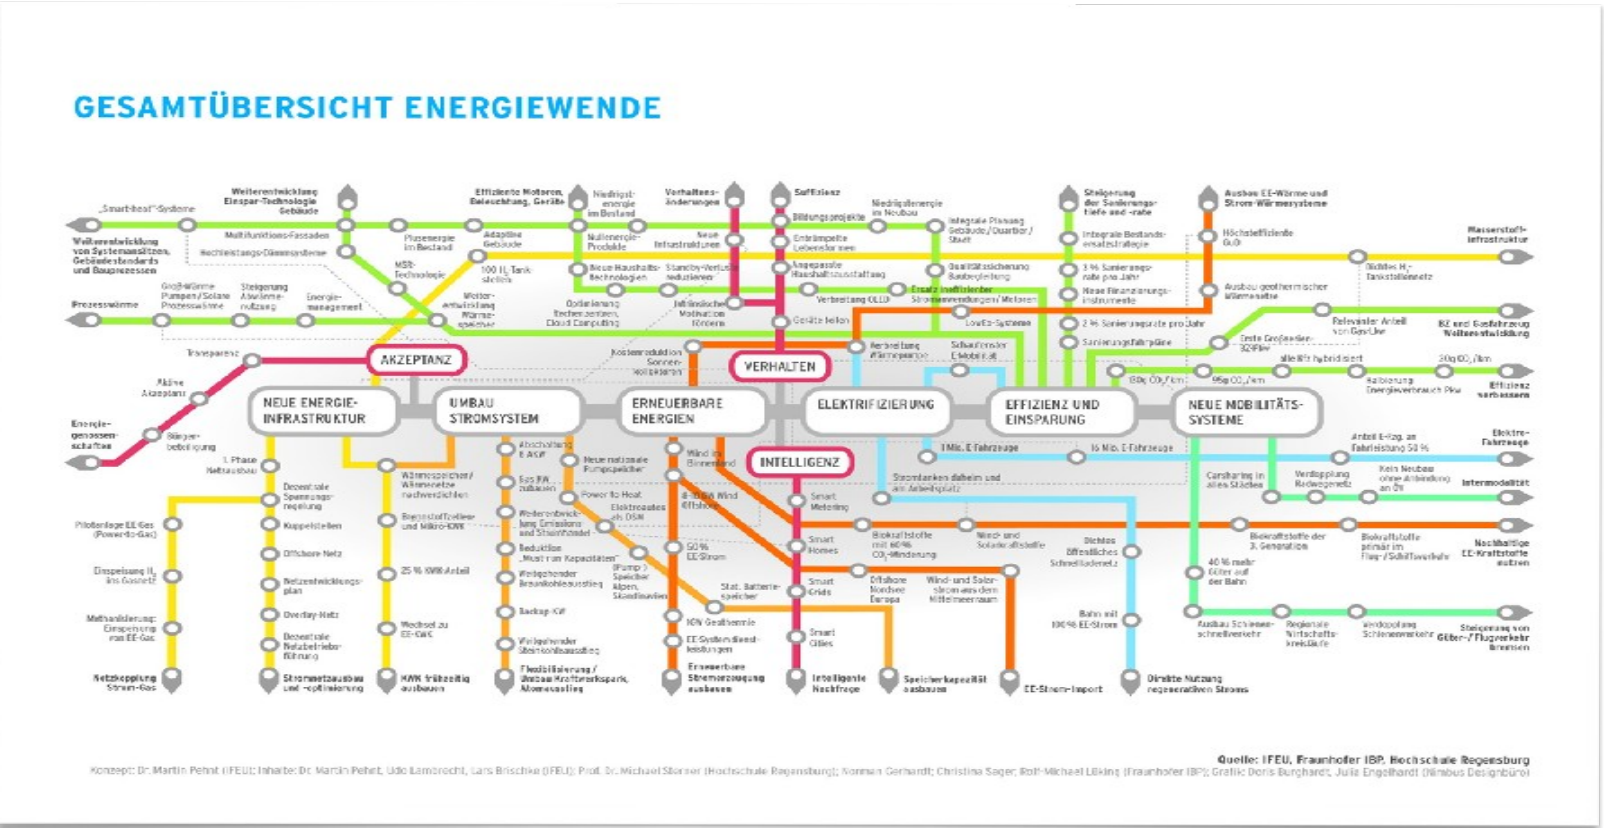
GESAMTÜBERSICHT ENERGIEWENDE

AKZEPTANZ

VERHALTEN

INTELLIGENZ

NEUE ENERGIE-INFRASTRUKTUR

UMBAU STROMSYSTEM

ERNEUERBARE ENERGIEN

ELEKTRIFIZIERUNG

EFFIZIENZ UND EINSPARUNG

NEUE MOBILITÄTS-SYSTEME

„Smart-heat"-Systeme

Weiterentwicklung Einspar-Technologie Gebäude

Effiziente Motoren, Beleuchtung, Geräte

Niedrigst-energie im Bestand

Verhaltens-änderungen

Suffizienz

Niedrigstenergie im Neubau

Steigerung der Sanierungs-tiefe und -rate

Ausbau EE-Wärme und Strom-Wärmesysteme

Wasserstoff-infrastruktur

Weiterentwicklung von Systemansätzen, Gebäudestandards und Bauprozessen

Multifunktions-Fassaden

Hochleistungs-Dämmsysteme

Plusenergie im Bestand

Adaptive Gebäude

Nullenergie-Produkte

Neue Infrastrukturen

Bildungsprojekte

Entrümpelte Lebensformen

Integrale Planung Gebäude/Quartier/Stadt

Integrale Bestands-ersatzstrategie

Höchsteffiziente GuD

MSR-Technologie

100 H₂ Tankstellen

Neue Haushalts-Technologien

Standby-Verluste reduzieren

Angepasste Haushaltsausstattung

Qualitätssicherung Baubegleitung

3 % Sanierungs-rate pro Jahr

Dichtes H₂-Tankstellennetz

Prozesswärme

Groß-Wärme Pumpen/Solare Prozesswärme

Steigerung Abwärme-nutzung

Energie-management

Motor-entwicklung Wärme-speicher

Optimierung Rechenzentren, Cloud Computing

Individuelle Motivation fördern

Verbreitung OLED

Ersatz ineffizienter Stromanwendungen/Motoren

Neue Finanzierungs-instrumente

Ausbau geothermischer Wärmenetze

Geräte teilen

LowEx-Systeme

2 % Sanierungsrate pro Jahr

Relevanter Anteil von Gas/Lkw

BZ und Gasfahrzeug Weiterentwicklung

Transparenz

Kostenreduktion Sonnen-kollektoren

Verbreitung Wärmepumpe

Schaufenster E-Mobilität

Sanierungsfahrpläne

Erste Großanlagen 30 PKW

alle Kfz hybridisiert

30g CO₂/km

Aktive Akzeptanz

130g CO₂/km

95g CO₂/km

Reduzierung Energieverbrauch Pkw

Effizienz verbessern

Energie-genossen-schaften

Bürger-beteiligung

1 Phase Netzausbau

Abschaltung 8 AKW

Neue nationale Pumpspeicher

Wind im Binnenland

1 Mio. E-Fahrzeuge

16 Mio. E-Fahrzeuge

Anteil E-Kfz. an Fahrleistung 50 %

Elektro-Fahrzeuge

Dezentrale Spannungs-regelung

Wärmespeicher/ Wärmenetze nachverdichten

Bus RN zubauen

Power to Heat

4-6 GW Wind Offshore

Smart Metering

Stromtanken daheim und am Arbeitsplatz

Carsharing in allen Städten

Verdopplung Radwegenetz

Kein Neubau ohne Anbindung an ÖV

Intermodalität

Pilotanlage EE-Gas (Power-to-Gas)

Koppelstellen

Brennstoffzellen- und Mikro-KWK

Weiterentwick-lung Emissions-und Stromhandel

Elektroautos als DSM

Biokraftstoffe mit 60% CO₂-Minderung

Wind- und Solarkraftstoffe

Dichtes öffentliches Schnellladenetz

Biokraftstoffe der 3. Generation

Biokraftstoffe primär im Flug-/Schiffsverkehr

Nachhaltige EE-Kraftstoffe nutzen

Offshore-Netz

Reduktion „Markt von Kapazitäten"

50 % EE-Strom

Smart Homes

Einspeisung H₂ ins Gasnetz

Netzentwicklungs-plan

25 % KWK-Anteil

Weitgehender Braunkohleausstieg

(Pump-) Speicher Alpen, Skandinavien

Smart Grids

Offshore Nordsee Europa

Wind- und Solar-strom aus dem Mittelmeerraum

40 % mehr Güter auf der Bahn

Overlay-Netz

Stat. Batterie-speicher

Methanisierung: Einspeisung von EE-Gas

Dezentrale Netzbetrieb-führung

Wechsel zu EE-KWK

Backup-KW

100 Geothermie

EE-System-dienst-leistungen

Smart Cities

Bahn mit 100% EE-Strom

Ausbau Schienen-schnellverkehr

Regionale Wirtschafts-kreisläufe

Verdopplung Schienenverkehr

Steigerung von Güter-/Flugverkehr bremsen

Weitgehender Steinkohleausstieg

Netzkopplung Strom-Gas

Stromnetzausbau und -optimierung

KWK frühzeitig ausbauen

Flexibilisierung / Umbau Kraftwerkspark, Atomausstieg

Erneuerbare Stromerzeugung ausbauen

Intelligente Nachfrage

Speicherkapazität ausbauen

EE-Strom-Import

Direkte Nutzung regenerativen Stroms

Quelle: IFEU, Fraunhofer IBP, Hochschule Regensburg

Konzept: Dr. Martin Pehnt (IFEU); Inhalte: Dr. Martin Pehnt, Udo Lambrecht, Lars Brischke (IFEU); Prof. Dr. Michael Sterner (Hochschule Regensburg); Norman Gerhardt; Christina Sager; Rolf-Michael Lüking (Fraunhofer IBP); Grafik: Doris Burghardt, Julia Engelhardt (Nimbus Designbüro)